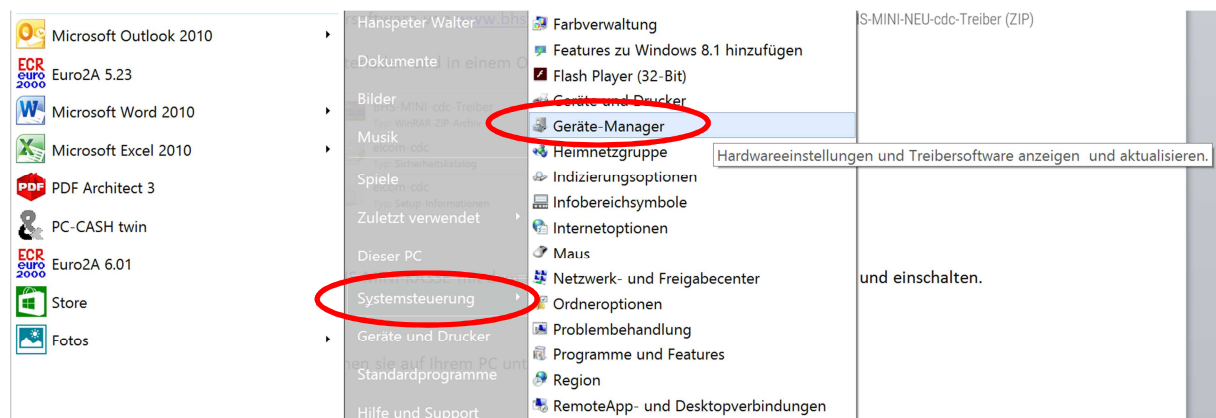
Microsoft Outlook 2010
Euro2A 5.23
Microsoft Word 2010
Microsoft Excel 2010
PDF Architect 3
PC-CASH twin
Euro2A 6.01
Store
Fotos

Hanspeter Walter
Dokumente
Bilder
Musik
Spiele
Zuletzt verwendet
Dieser PC
Systemsteuerung
Geräte und Drucker
Standardprogramme
Hilfe und Support

Farbverwaltung
Features zu Windows 8.1 hinzufügen
Flash Player (32-Bit)
Geräte und Drucker
Geräte-Manager
Heimnetzgruppe
Indizierungsoptionen
Infobereichsymbole
Internetoptionen
Maus
Netzwerk- und Freigabecenter
Ordneroptionen
Problembehandlung
Programme und Features
Region
RemoteApp- und Desktopverbindungen

Hardwareeinstellungen und Treibersoftware anzeigen und aktualisieren.

S-MINI-NEU-cdc-Treiber (ZIP)

und einschalten.